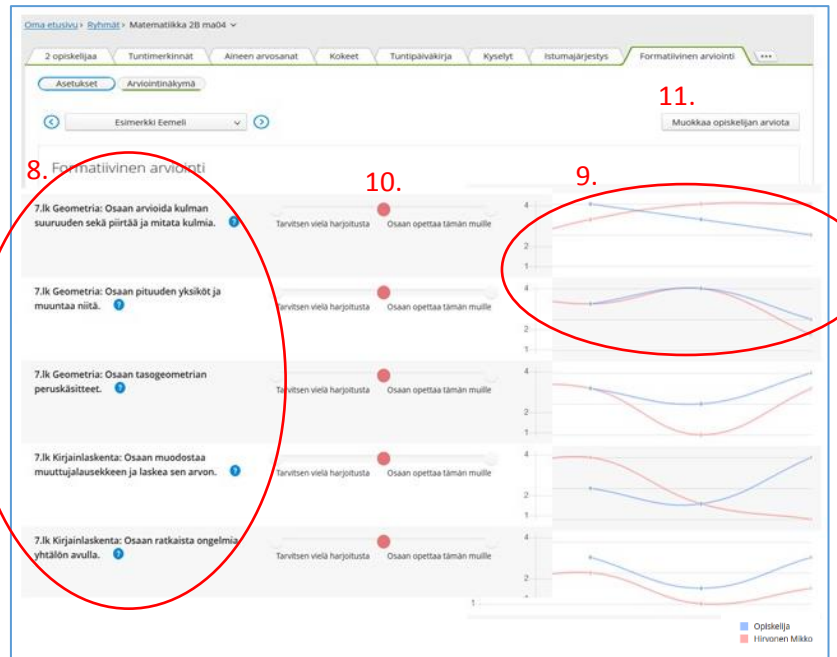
Oma etusivu › Ryhmät › Matematiikka 2B ma04

2 opiskelijaa | Tuntimerkinnät | Aineen arvosanat | Kokeet | Tuntipäiväkirja | Kyselyt | Istumajärjestys | Formatiivinen arviointi | •••

Asetukset | Arviointinäkymä

Esimerkki Eemeli

11.

Muokkaa opiskelijan arviota

8. Formatiivinen arviointi

10.

9.

7.lk Geometria: Osaan arvioida kulman suuruuden sekä piirtää ja mitata kulmia.

Tarvitsen vielä harjoitusta | Osaan opettaa tämän muille

4
2
1

7.lk Geometria: Osaan pituuden yksiköt ja muuntaa niitä.

Tarvitsen vielä harjoitusta | Osaan opettaa tämän muille

4
2
1

7.lk Geometria: Osaan tasogeometrian peruskäsitteet.

Tarvitsen vielä harjoitusta | Osaan opettaa tämän muille

4
2
1

7.lk Kirjainlaskenta: Osaan muodostaa muuttujalausekkeen ja laskea sen arvon.

Tarvitsen vielä harjoitusta | Osaan opettaa tämän muille

4
2
1

7.lk Kirjainlaskenta: Osaan ratkaista ongelmia yhtälön avulla.

Tarvitsen vielä harjoitusta | Osaan opettaa tämän muille

4
2
1

Opiskelija
Hirvonen Mikko